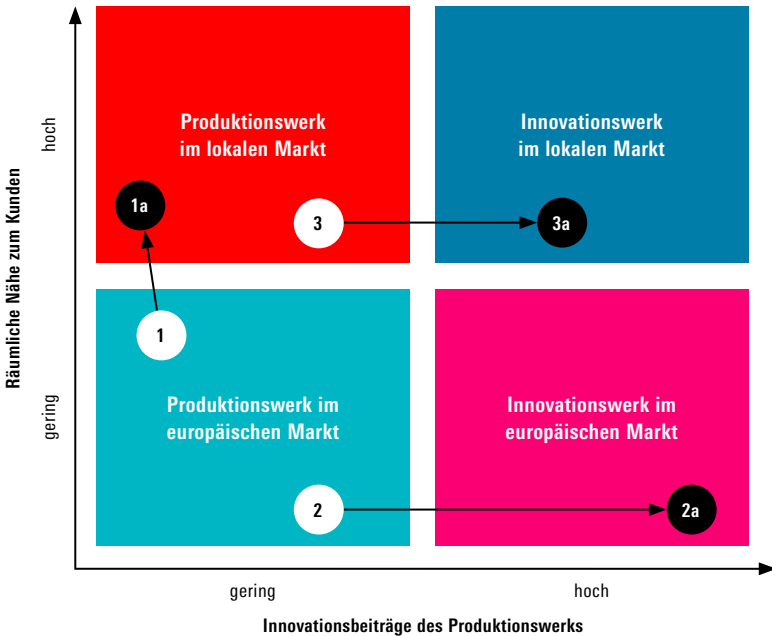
Räumliche Nähe zum Kunden

hoch

gering

Produktionswerk im lokalen Markt

Innovationswerk im lokalen Markt

1a

3

3a

1

Produktionswerk im europäischen Markt

Innovationswerk im europäischen Markt

2

2a

gering

hoch

Innovationsbeiträge des Produktionswerks